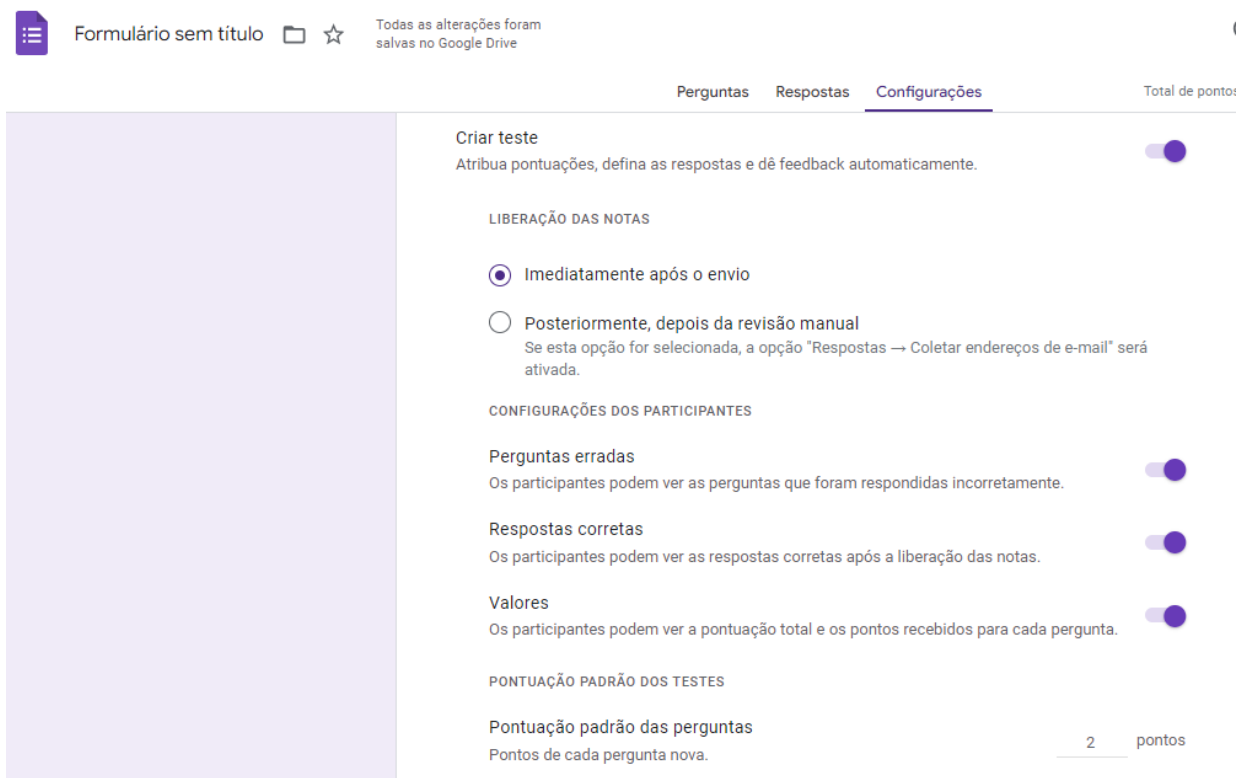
Formulário sem título

Todas as alterações foram salvas no Google Drive

Perguntas Respostas Configurações

Total de pontos

Criar teste
Atribua pontuações, defina as respostas e dê feedback automaticamente.

LIBERAÇÃO DAS NOTAS

Imediatamente após o envio

Posteriormente, depois da revisão manual
Se esta opção for selecionada, a opção "Respostas → Coletar endereços de e-mail" será ativada.

CONFIGURAÇÕES DOS PARTICIPANTES

Perguntas erradas
Os participantes podem ver as perguntas que foram respondidas incorretamente.

Respostas corretas
Os participantes podem ver as respostas corretas após a liberação das notas.

Valores
Os participantes podem ver a pontuação total e os pontos recebidos para cada pergunta.

PONTUAÇÃO PADRÃO DOS TESTES

Pontuação padrão das perguntas
Pontos de cada pergunta nova.

2 pontos